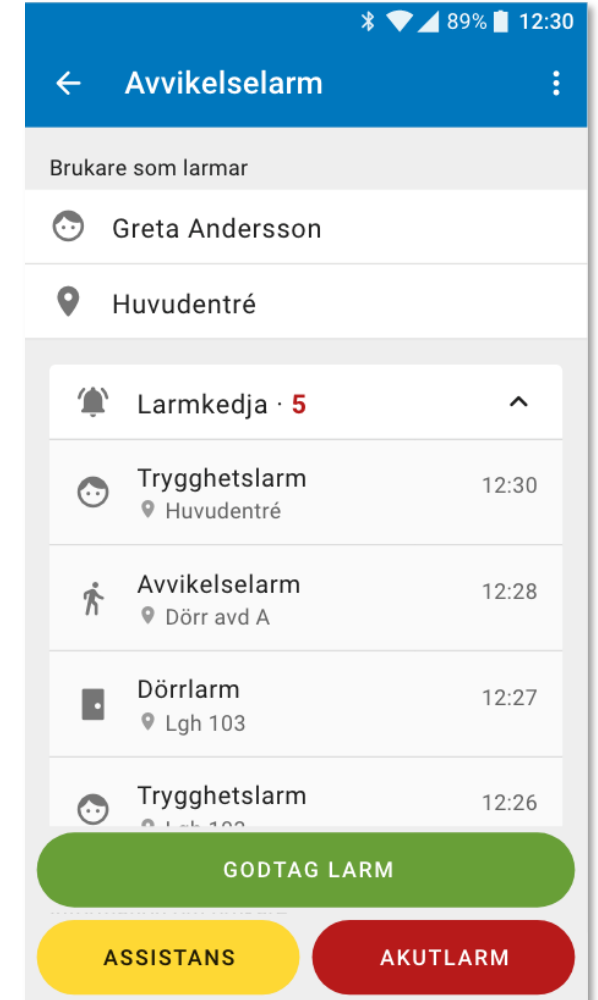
89% 12:30

Avvikelselarm

Brukare som larmar

Greta Andersson

Huvudentré

Larmkedja · 5

Trygghetslarm
Huvudentré
12:30

Avvikelselarm
Dörr avd A
12:28

Dörrlarm
Lgh 103
12:27

Trygghetslarm
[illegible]
12:26

GODTAG LARM

ASSISTANS

AKUTLARM